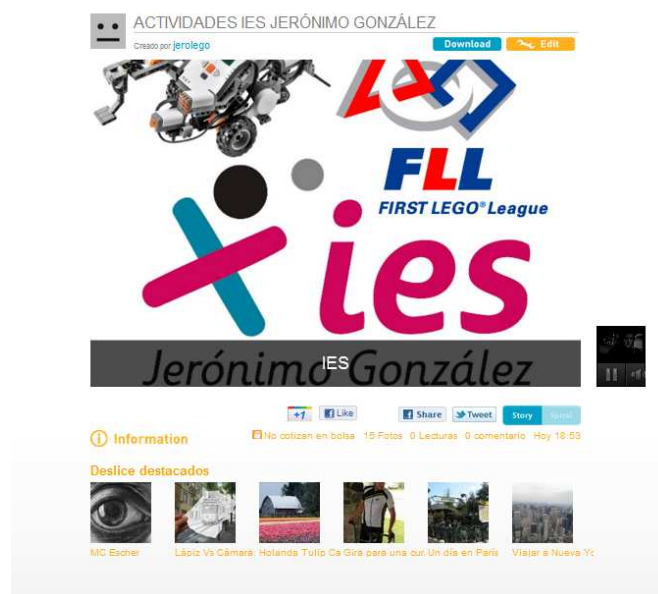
ACTIVIDADES IES JERÓNIMO GONZÁLEZ
Creado por jerolego
Download
Edit

FLL
FIRST LEGO® League

ies
Jerónimo González
IES

+1 Like
Share Tweet
Story Spiral

Information
No cotizan en bolsa 15 Fotos 0 Lecturas 0 comentario Hoy 18:53

Deslice destacados
MC Escher
Lápiz Vs Cámara
Holanda Tulip
Ca Gira para una cur
Un día en París
Viajar a Nueva Yo